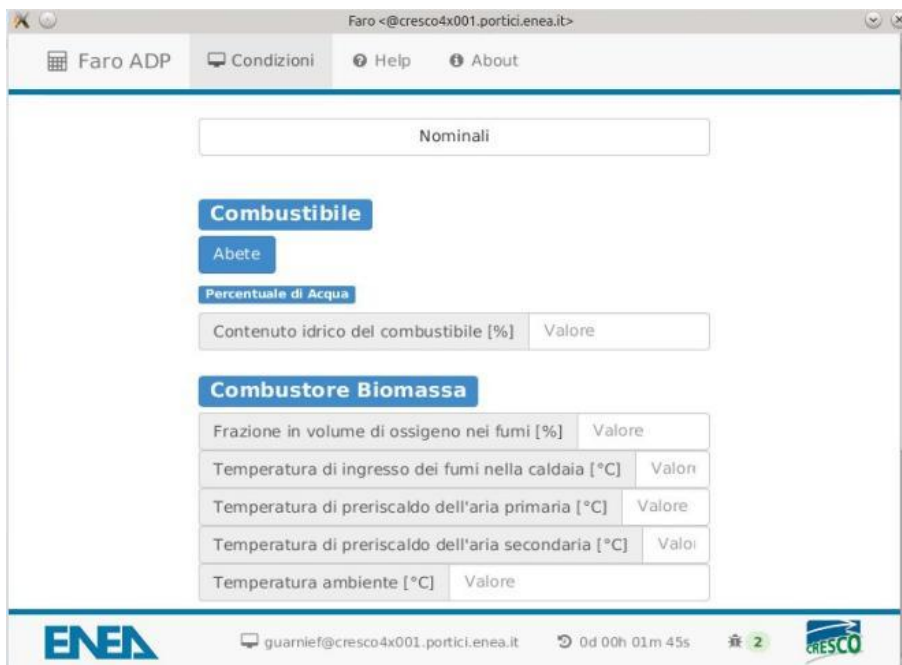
Faro <@cresco4x001.portici.enea.it>

Faro ADP Condizioni Help About

Nominali

Combustibile

Abete

Percentuale di Acqua

Contenuto idrico del combustibile [%] Valore

Combustore Biomassa

Frazione in volume di ossigeno nei fumi [%] Valore

Temperatura di ingresso dei fumi nella caldaia [°C] Valor

Temperatura di preriscaldo dell'aria primaria [°C] Valore

Temperatura di preriscaldo dell'aria secondaria [°C] Valo

Temperatura ambiente [°C] Valore

ENEA guarnief@cresco4x001.portici.enea.it 0d 00h 01m 45s 2 CRESCO